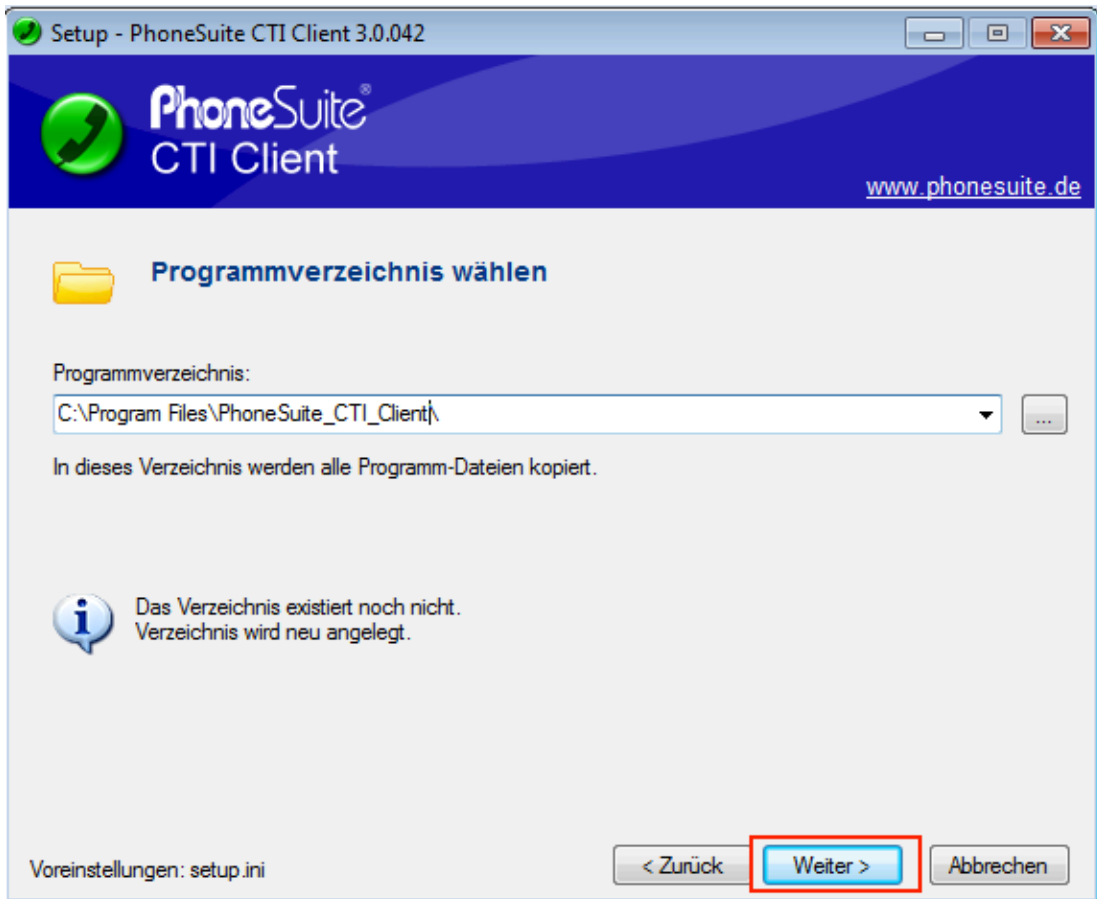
Setup - PhoneSuite CTI Client 3.0.042

PhoneSuite®
CTI Client

www.phonesuite.de

Programmverzeichnis wählen

Programmverzeichnis:

C:\Program Files\PhoneSuite_CTI_Client\

...

In dieses Verzeichnis werden alle Programm-Dateien kopiert.

Das Verzeichnis existiert noch nicht.
Verzeichnis wird neu angelegt.

Voreinstellungen: setup.ini

< Zurück

Weiter >

Abbrechen